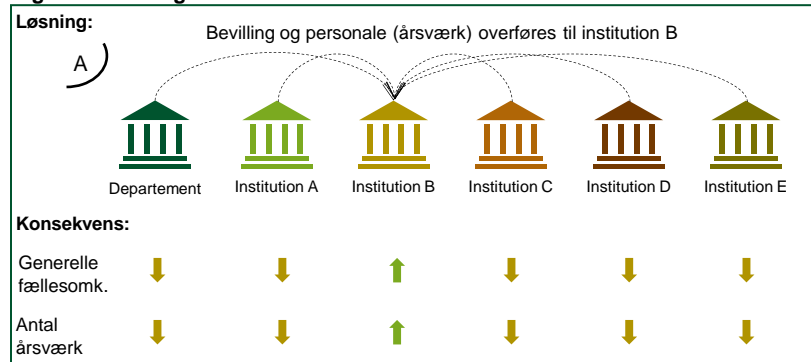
Løsning:

Bevilling og personale (årsværk) overføres til institution B

A

Departement

Institution A

Institution B

Institution C

Institution D

Institution E

Konsekvens:

Generelle fællesomk.

Antal årsværk